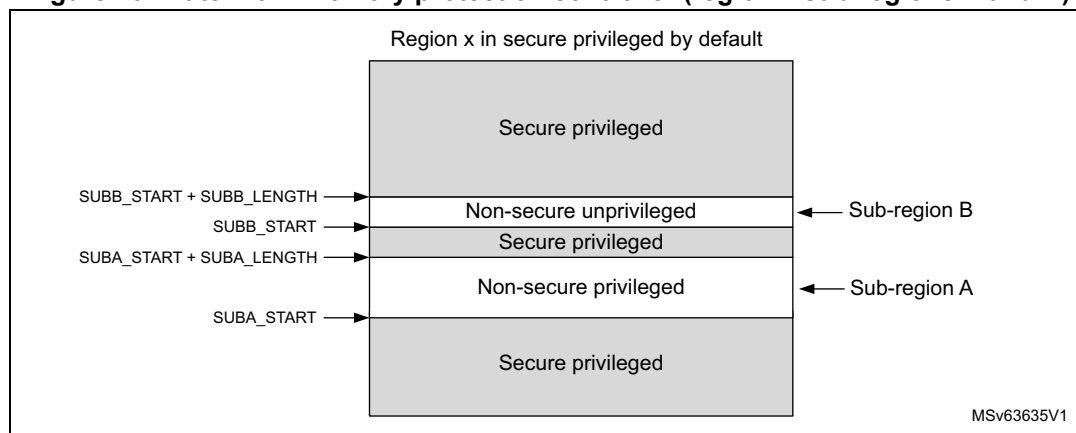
Region x in secure privileged by default

Secure privileged

SUBB_START + SUBB_LENGTH

Non-secure unprivileged

Sub-region B

SUBB_START

Secure privileged

SUBA_START + SUBA_LENGTH

Non-secure privileged

Sub-region A

SUBA_START

Secure privileged

MSv63635V1